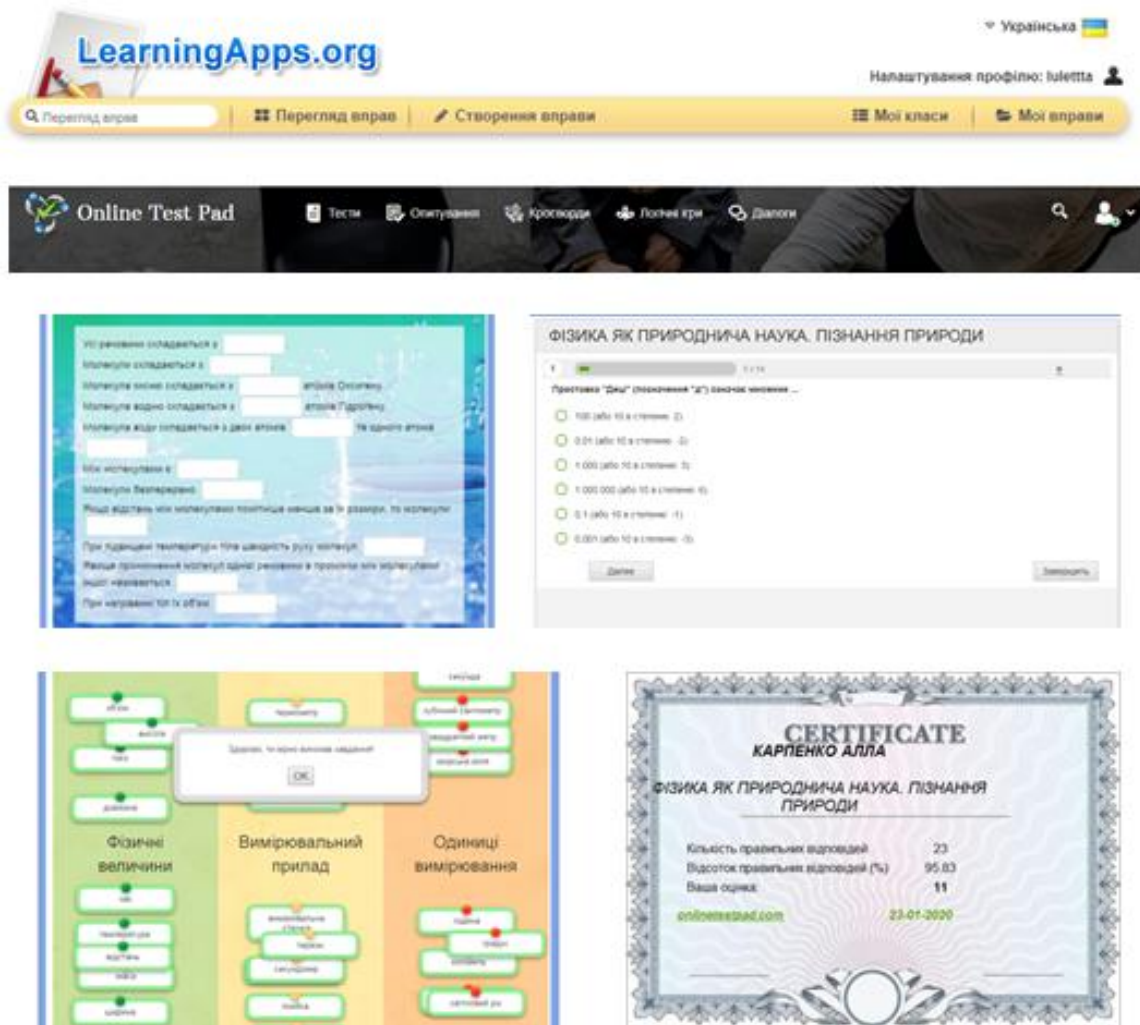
LearningApps.org

Українська

Налаштування профілю: luletta

Перегляд вправ

Перегляд вправ

Створення вправи

Мої класи

Мої вправи

Online Test Pad

Тести

Опитування

Кросворди

Логічні ігри

Діалоги

Усі речовини складаються з
Молекули складаються з
Молекула кисню складається з атомів Оксигену
Молекула водню складається з атомів Гідрогену
Молекула води складається з двох атомів та одного атома
Між молекулами є
Молекули безперервно
Якщо відстань між молекулами помітніше менша за їх розміри, то молекули
При підвищенні температури тіла швидкість руху молекул
Явище проникнення молекул однієї речовини в проміжки між молекулами іншої називається
При нагріванні тіл їх об'єм

ФІЗИКА ЯК ПРИРОДНИЧА НАУКА. ПІЗНАННЯ ПРИРОДИ

Приставка "Деци" (позначення "д") означає множник ...

100 (або 10 в степені 2)
0.01 (або 10 в степені -2)
1 000 (або 10 в степені 3)
1 000 000 (або 10 в степені 6)
0.1 (або 10 в степені -1)
0.001 (або 10 в степені -3)

Далі

Завершити

Здорово, ти вірно виконав завдання!

OK

Фізичні величини

Вимірювальний прилад

Одиниці вимірювання

CERTIFICATE

КАРПЕНКО АЛЛА

ФІЗИКА ЯК ПРИРОДНИЧА НАУКА. ПІЗНАННЯ ПРИРОДИ

Кількість правильних відповідей 23
Відсоток правильних відповідей (%) 95.83
Ваша оцінка 11

onlinetestpad.com 23-01-2020